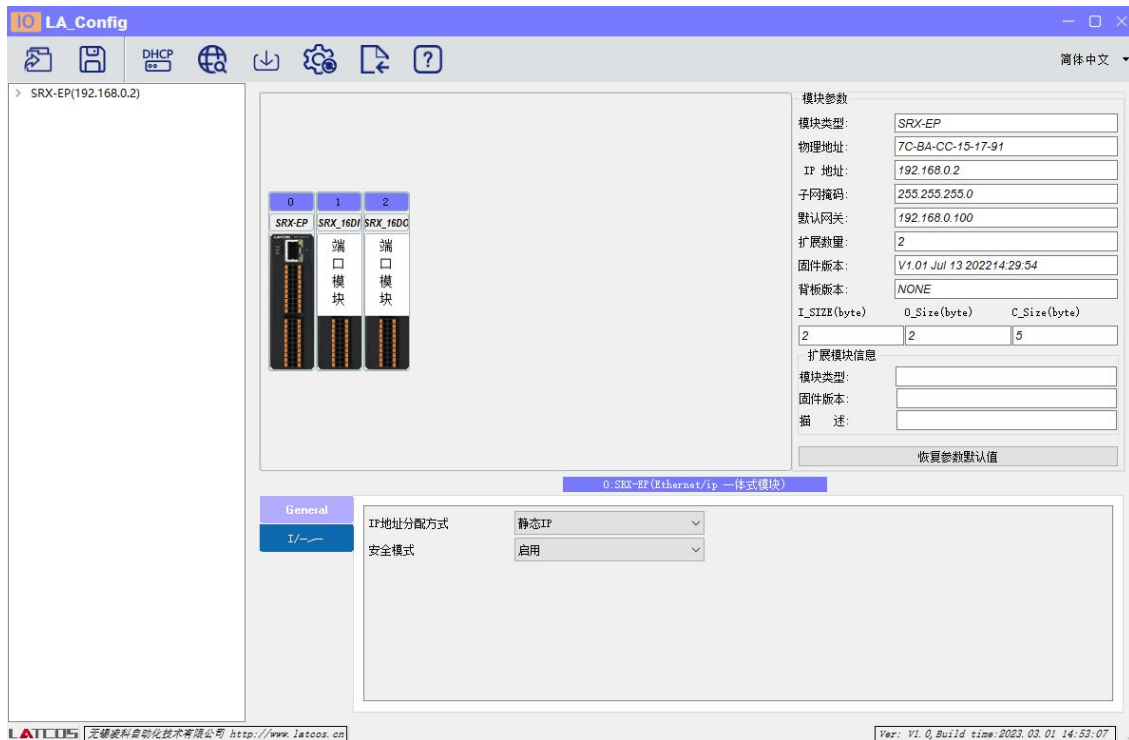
IO LA_Config

DHCP

简体中文

> SRX-EP(192.168.0.2)

0 1 2
SRX-EP SRX_16DI SRX_16DO
端口模块 端口模块

模块参数
模块类型: SRX-EP
物理地址: 7C-BA-CC-15-17-91
IP 地址: 192.168.0.2
子网掩码: 255.255.255.0
默认网关: 192.168.0.100
扩展数量: 2
固件版本: V1.01 Jul 13 202214:29:54
背板版本: NONE
I_SIZE(byte) O_Size(byte) C_Size(byte)
2 2 5
扩展模块信息
模块类型:
固件版本:
描 述:
恢复参数默认值

0:SRX-EP(Ethernet/ip 一体式模块)

General
I/—

IP地址分配方式 静态IP
安全模式 启用

LATCOS 无锡凌科自动化技术有限公司 http://www.latcos.cn

Ver: V1.0,Build time:2023.03.01 14:53:07